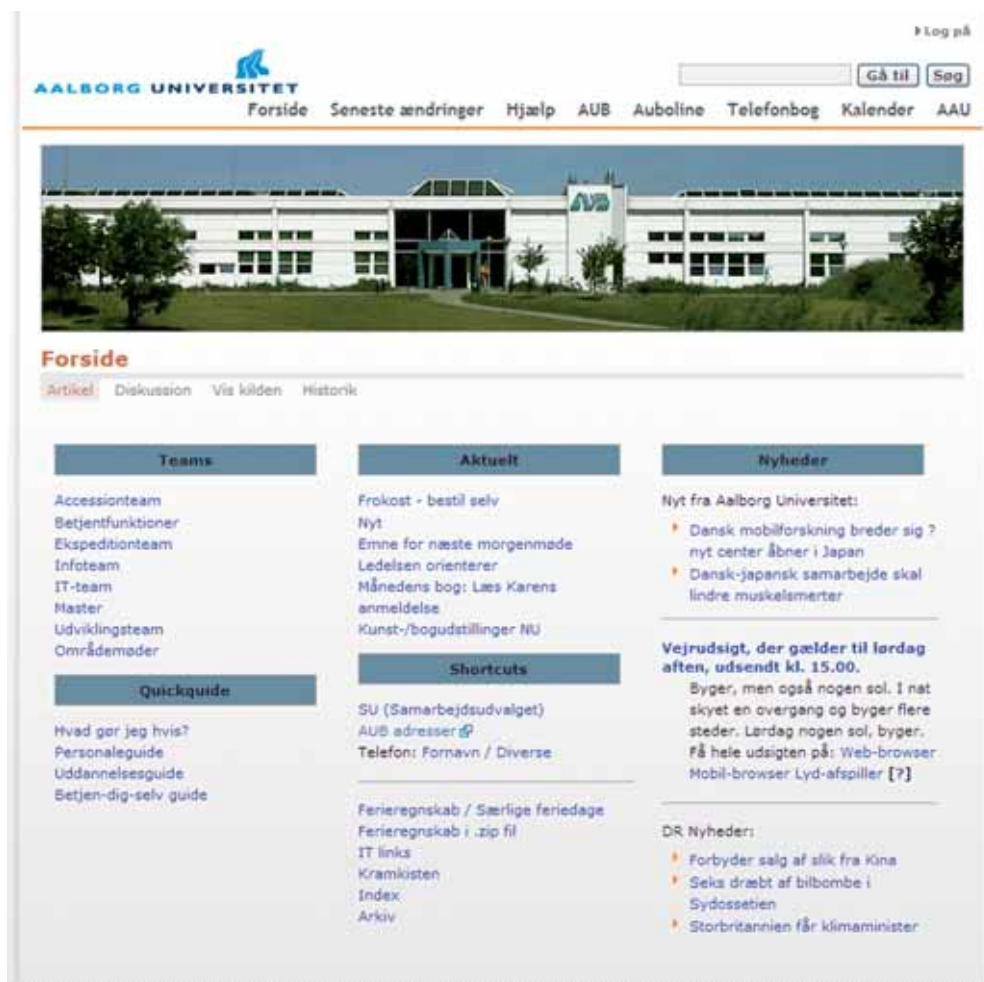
Log på

AALBORG UNIVERSITET

Gå til Søg

Forside Seneste ændringer Hjælp AUB Auboline Telefonbog Kalender AAU

AUB

Forside

Artikel Diskussion Vis kilden Historik

Teams

Accessionteam
Betjentfunktioner
Ekspeditionteam
Infoteam
IT-team
Master
Udviklingsteam
Områdemøder

Quickguide

Hvad gør jeg hvis?
Personaleguide
Uddannelsesguide
Betjen-dig-selv guide

Aktuelt

Frokost - bestil selv
Nyt
Emne for næste morgenmøde
Ledelsen orienterer
Månedens bog: Læs Karens anmeldelse
Kunst-/bogudstillinger NU

Shortcuts

SU (Samarbejdsudvalget)
AUB adresser
Telefon: Fornavn / Diverse

Ferieregnskab / Særlige feriedage
Ferieregnskab i .zip fil
IT links
Kramkisten
Index
Arkiv

Nyheder

Nyt fra Aalborg Universitet:

Dansk mobilforskning breder sig ? nyt center åbner i Japan
Dansk-japansk samarbejde skal lindre muskelsmerter

Vejrudsigt, der gælder til lørdag aften, udsendt kl. 15.00.
Byger, men også nogen sol. I nat skyet en overgang og byger flere steder. Lørdag nogen sol, byger. Få hele udsigten på: Web-browser Mobil-browser Lyd-afspiller [?]

DR Nyheder:

Forbyder salg af slik fra Kina
Seks dræbt af bilbombe i Sydossetien
Storbritannien får klimaminister